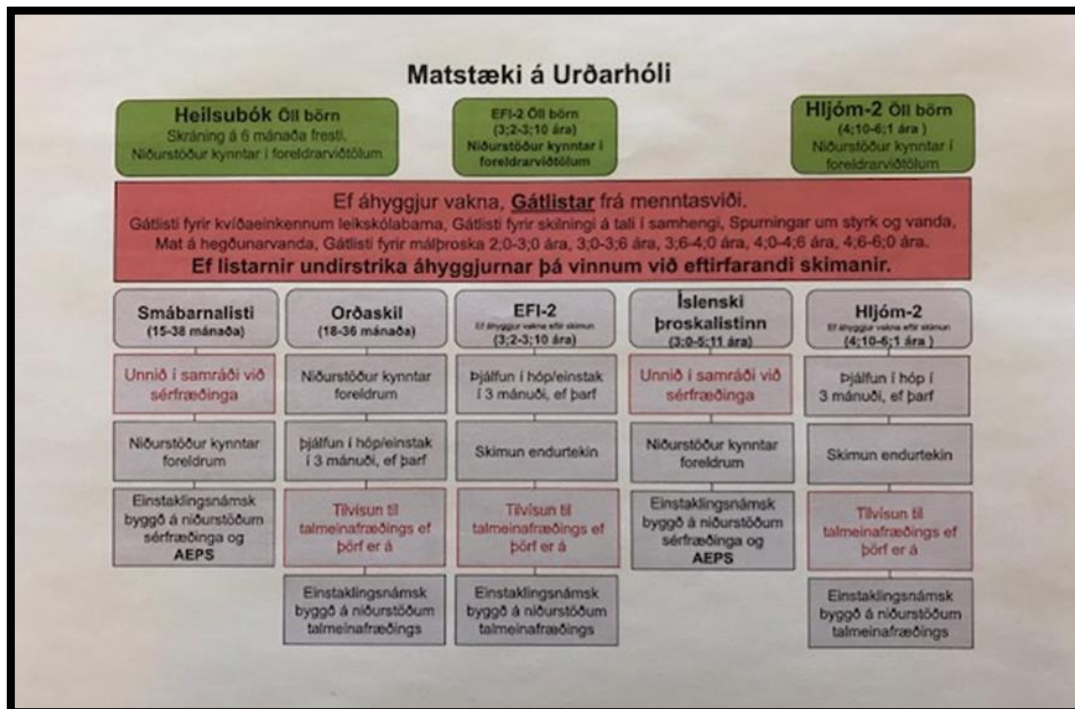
Matstæki á Urðarhóli

Heilsubók Öll börn
Skráning á 6 mánaða fresti.
Niðurstöður kynntar í foreldraviðtölum

EFI-2 Öll börn
(3;2-3;10 ára)
Niðurstöður kynntar í foreldraviðtölum

Hljóm-2 Öll börn
(4;10-6;1 ára )
Niðurstöður kynntar í foreldraviðtölum

Ef áhyggjur vakna, Gátlistar frá menntasviði.
Gátlisti fyrir kvíðaeinkennum leikskólabarna, Gátlisti fyrir skilningi á tali í samhengi, Spurningar um styrk og vanda, Mat á hegðunarvanda, Gátlisti fyrir málþroska 2;0-3;0 ára, 3;0-3;6 ára, 3;6-4;0 ára, 4;0-4;6 ára, 4;6-6;0 ára.
Ef listarnir undirstrika áhyggjurnar þá vinnum við eftirfarandi skimanir.

Smábarnalisti
(15-38 mánaða)

Unnið í samráði við sérfræðinga

Niðurstöður kynntar foreldrum

Einstaklingsnámsk byggð á niðurstöðum sérfræðinga og AEPS

Orðaskil
(18-36 mánaða)

Niðurstöður kynntar foreldrum

Þjálfun í hóp/einstak í 3 mánuði, ef þarf

Tilvísun til talmeinafræðings ef þörf er á

Einstaklingsnámsk byggð á niðurstöðum talmeinafræðings

EFI-2
Ef áhyggjur vakna eftir skimun
(3;2-3;10 ára)

Þjálfun í hóp/einstak í 3 mánuði, ef þarf

Skimun endurtekin

Tilvísun til talmeinafræðings ef þörf er á

Einstaklingsnámsk byggð á niðurstöðum talmeinafræðings

Íslenski þroskalistinn
(3;0-5;11 ára)

Unnið í samráði við sérfræðinga

Niðurstöður kynntar foreldrum

Einstaklingsnámsk byggð á niðurstöðum sérfræðinga og AEPS

Hljóm-2
Ef áhyggjur vakna eftir skimun
(4;10-6;1 ára )

Þjálfun í hóp í 3 mánuði, ef þarf

Skimun endurtekin

Tilvísun til talmeinafræðings ef þörf er á

Einstaklingsnámsk byggð á niðurstöðum talmeinafræðings